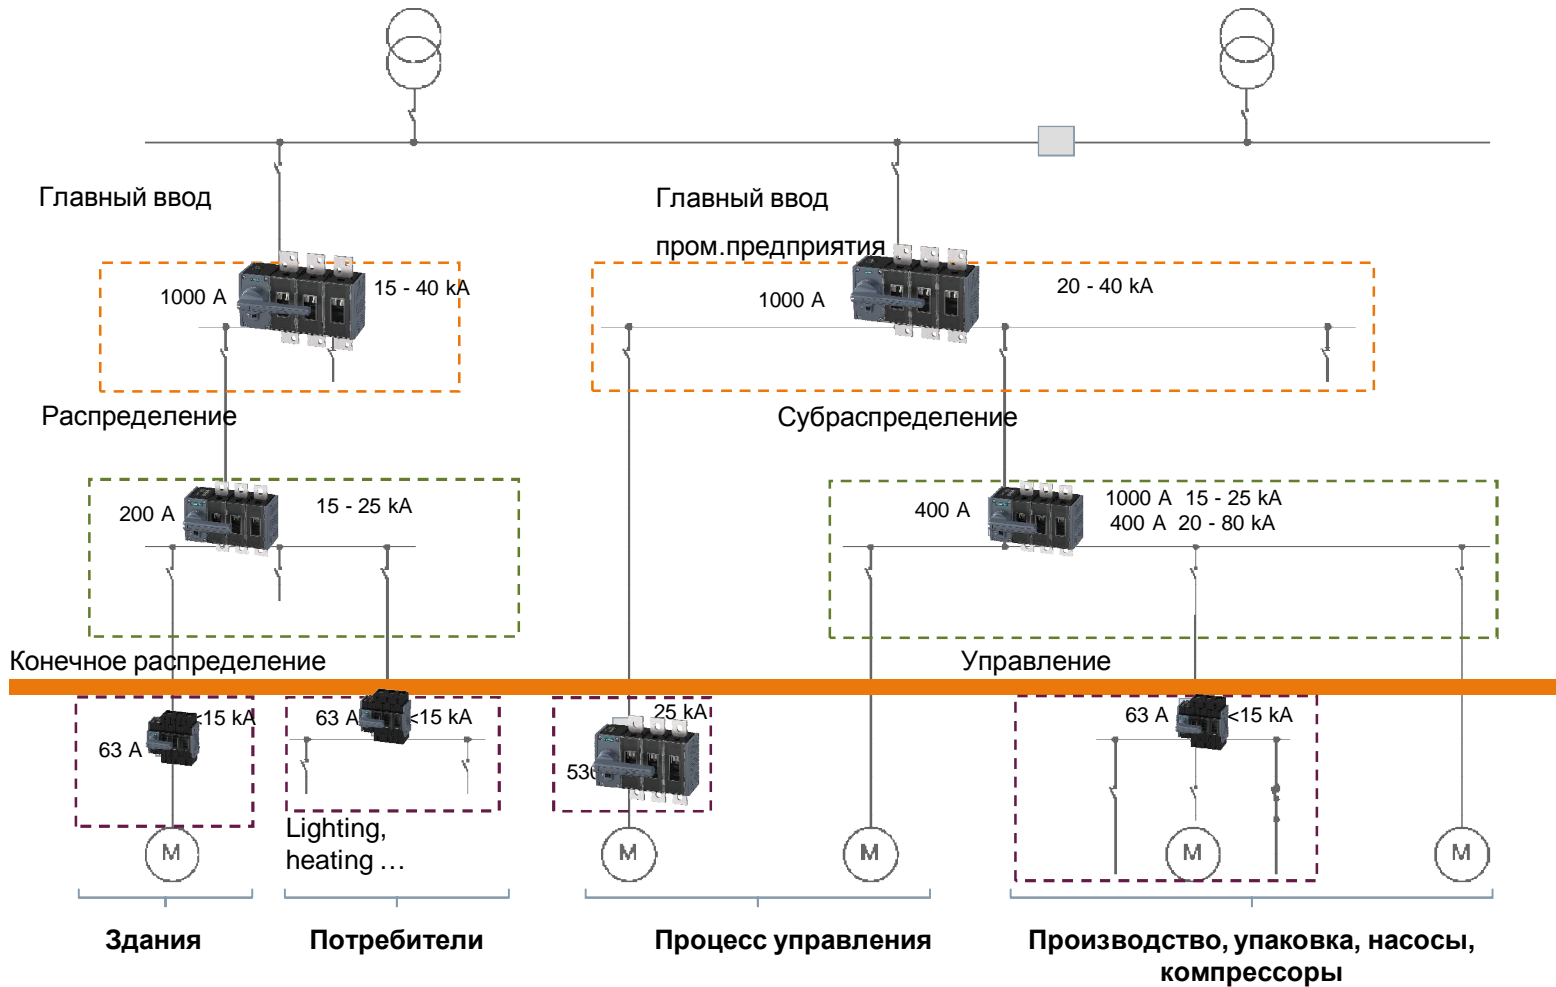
Главный ввод

Главный ввод

пром.предприятия

1000 A

15 - 40 kA

1000 A

20 - 40 kA

Распределение

Субраспределение

200 A

15 - 25 kA

400 A

1000 A 15 - 25 kA
400 A 20 - 80 kA

Конечное распределение

Управление

<15 kA

63 A

63 A

<15 kA

25 kA

530

63 A

<15 kA

M

Lighting, heating …

M

M

M

M

Здания

Потребители

Процесс управления

Производство, упаковка, насосы, компрессоры